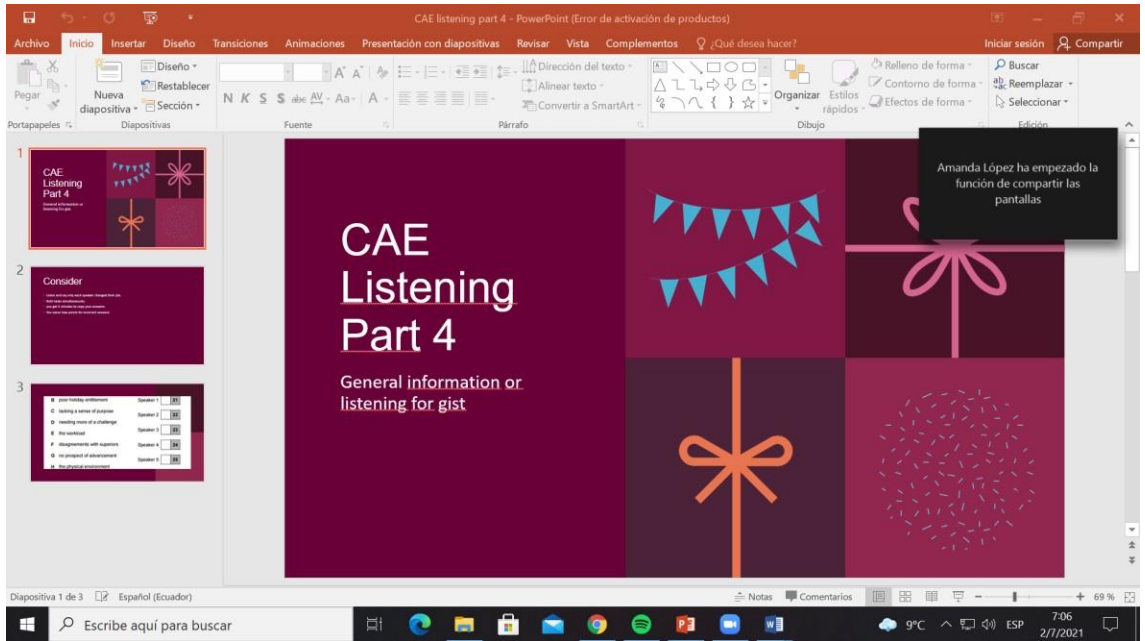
CAE listening part 4 - PowerPoint (Error de activación de productos)

Archivo Inicio Insertar Diseño Transiciones Animaciones Presentación con diapositivas Revisar Vista Complementos ¿Qué desea hacer? Iniciar sesión Compartir

Pegar Nueva diapositiva Diseño Restablecer Sección Portapapeles Diapositivas Fuente Dirección del texto Alinear texto Convertir a SmartArt Párrafo Organizar Estilos rápidos Relleno de forma Contorno de forma Efectos de forma Dibujo Buscar Reemplazar Seleccionar Edición

Amanda López ha empezado la función de compartir las pantallas

1
CAE Listening Part 4
General information or listening for gist

2
Consider

3
B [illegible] Speaker 1 21
C lacking a sense of purpose Speaker 2 22
D needing more of a challenge Speaker 3 23
E the workload
F disagreements with superiors Speaker 4 24
G no prospect of advancement Speaker 5 25
H the physical environment

CAE Listening Part 4

General information or listening for gist

Diapositiva 1 de 3 Español (Ecuador) Notas Comentarios 69 %

Escribe aquí para buscar 9°C ESP 7:06 2/7/2021